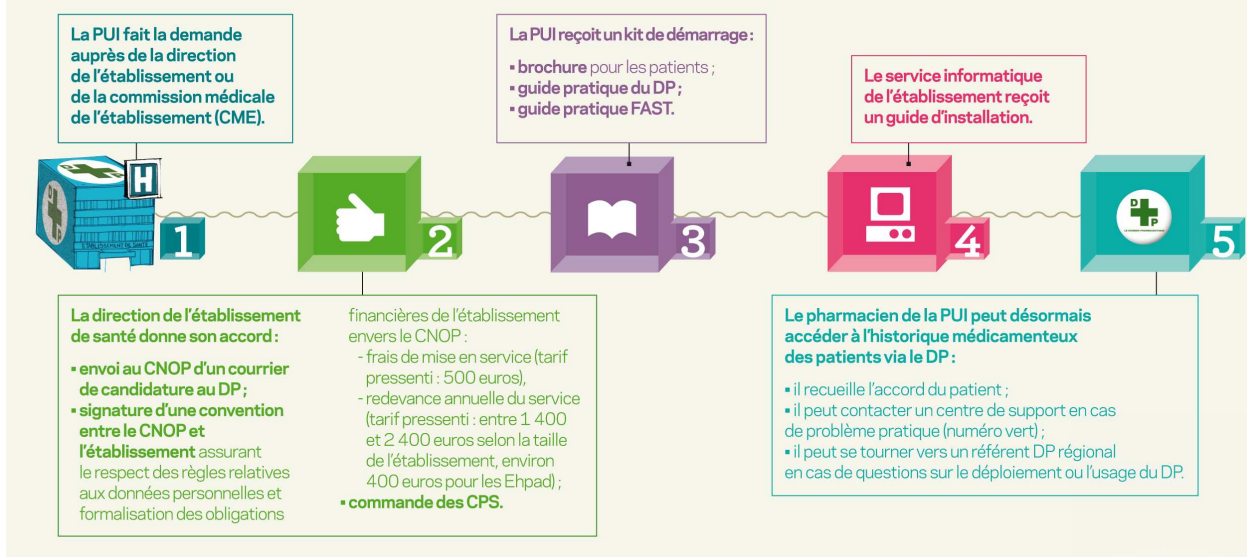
La PUI fait la demande auprès de la direction de l'établissement ou de la commission médicale de l'établissement (CME).

La PUI reçoit un kit de démarrage :
▪ brochure pour les patients ;
▪ guide pratique du DP ;
▪ guide pratique FAST.

Le service informatique de l'établissement reçoit un guide d'installation.

H

L'ÉTABLISSEMENT DE SANTÉ

1

2

3

4

D P

5

La direction de l'établissement de santé donne son accord :
▪ envoi au CNOP d'un courrier de candidature au DP ;
▪ signature d'une convention entre le CNOP et l'établissement assurant le respect des règles relatives aux données personnelles et formalisation des obligations financières de l'établissement envers le CNOP :
- frais de mise en service (tarif pressenti : 500 euros),
- redevance annuelle du service (tarif pressenti : entre 1 400 et 2 400 euros selon la taille de l'établissement, environ 400 euros pour les Ehpad) ;
▪ commande des CPS.

Le pharmacien de la PUI peut désormais accéder à l'historique médicamenteux des patients via le DP :
▪ il recueille l'accord du patient ;
▪ il peut contacter un centre de support en cas de problème pratique (numéro vert) ;
▪ il peut se tourner vers un référent DP régional en cas de questions sur le déploiement ou l'usage du DP.